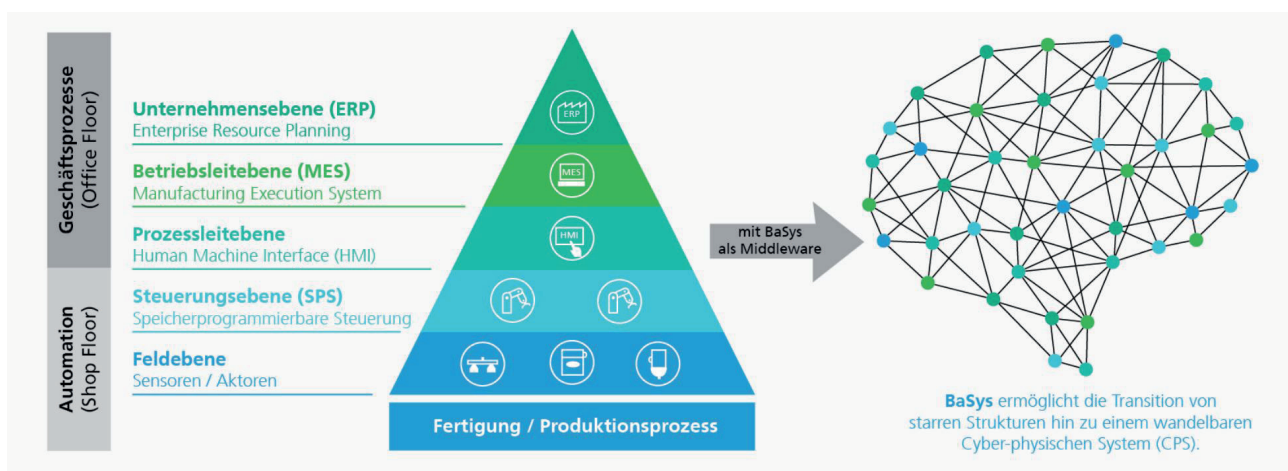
Geschäftsprozesse (Office Floor)

Automation (Shop Floor)

Unternehmensebene (ERP)
Enterprise Resource Planning

Betriebsleitebene (MES)
Manufacturing Execution System

Prozessleitebene
Human Machine Interface (HMI)

Steuerungsebene (SPS)
Speicherprogrammierbare Steuerung

Feldebene
Sensoren / Aktoren

ERP

MES

HMI

Fertigung / Produktionsprozess

mit BaSys als Middleware

BaSys ermöglicht die Transition von starren Strukturen hin zu einem wandelbaren Cyber-physischen System (CPS).